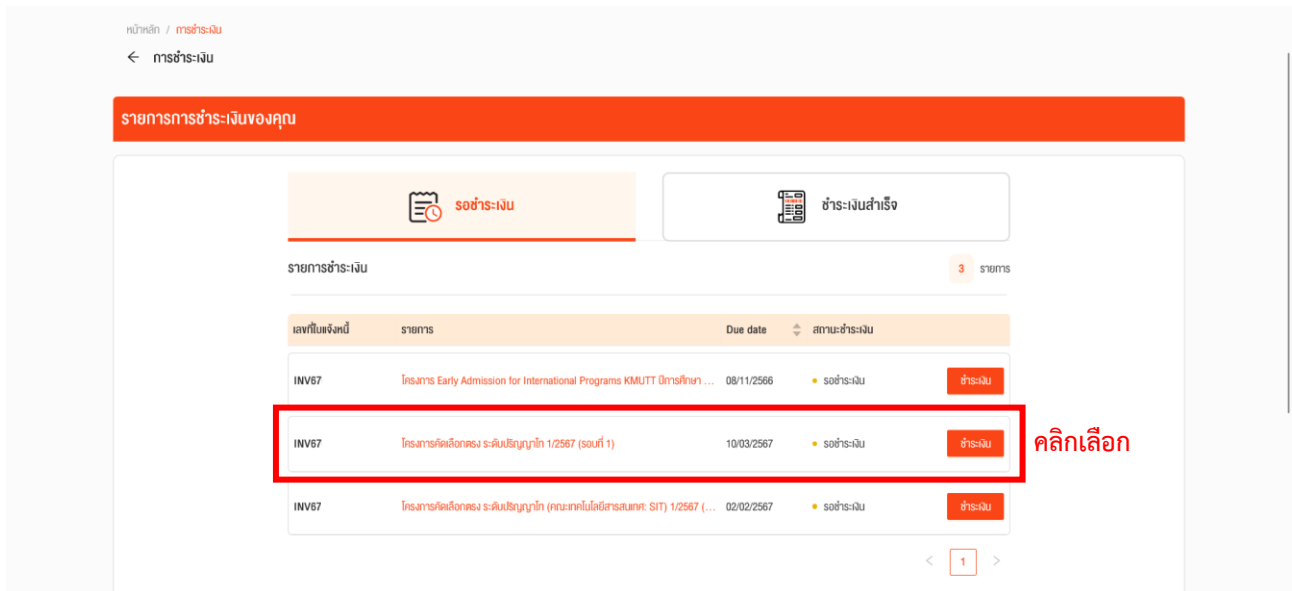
หน้าหลัก / การชำระเงิน

← การชำระเงิน

รายการการชำระเงินของคุณ

รอชำระเงิน

ชำระเงินสำเร็จ

รายการชำระเงิน

3 รายการ

| เลขที่ใบแจ้งหนี้ | รายการ | Due date | สถานะชำระเงิน | |
|---|---|---|---|---|
| INV67 | โครงการ Early Admission for International Programs KMUTT ปีการศึกษา ... | 08/11/2566 | รอชำระเงิน | ชำระเงิน |
| INV67 | โครงการคัดเลือกตรง ระดับปริญญาโท 1/2567 (รอบที่ 1) | 10/03/2567 | รอชำระเงิน | ชำระเงิน |
| INV67 | โครงการคัดเลือกตรง ระดับปริญญาโท (คณะเทคโนโลยีสารสนเทศ: SIT) 1/2567 (... | 02/02/2567 | รอชำระเงิน | ชำระเงิน |

คลิกเลือก

< 1 >